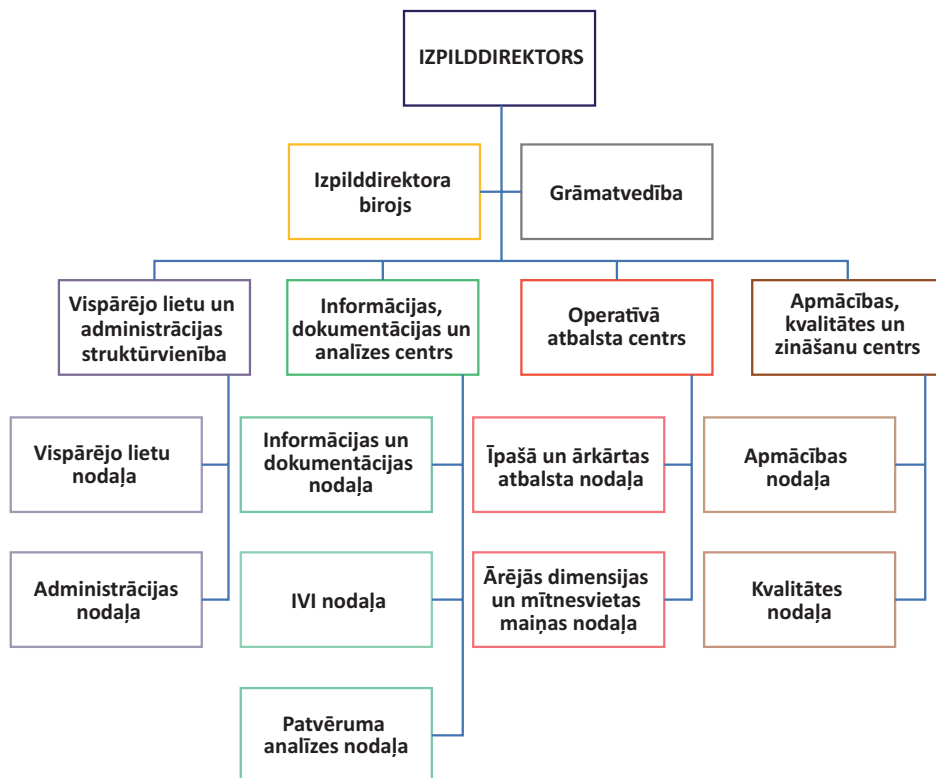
IZPILDDIREKTORS

Izpilddirektora birojs

Grāmatvedība

Vispārējo lietu un administrācijas struktūrvienība

Vispārējo lietu nodaļa

Administrācijas nodaļa

Informācijas, dokumentācijas un analīzes centrs

Informācijas un dokumentācijas nodaļa

IVI nodaļa

Patvēruma analīzes nodaļa

Operatīvā atbalsta centrs

Īpašā un ārkārtas atbalsta nodaļa

Ārējās dimensijas un mītnesvietas maiņas nodaļa

Apmācības, kvalitātes un zināšanu centrs

Apmācības nodaļa

Kvalitātes nodaļa